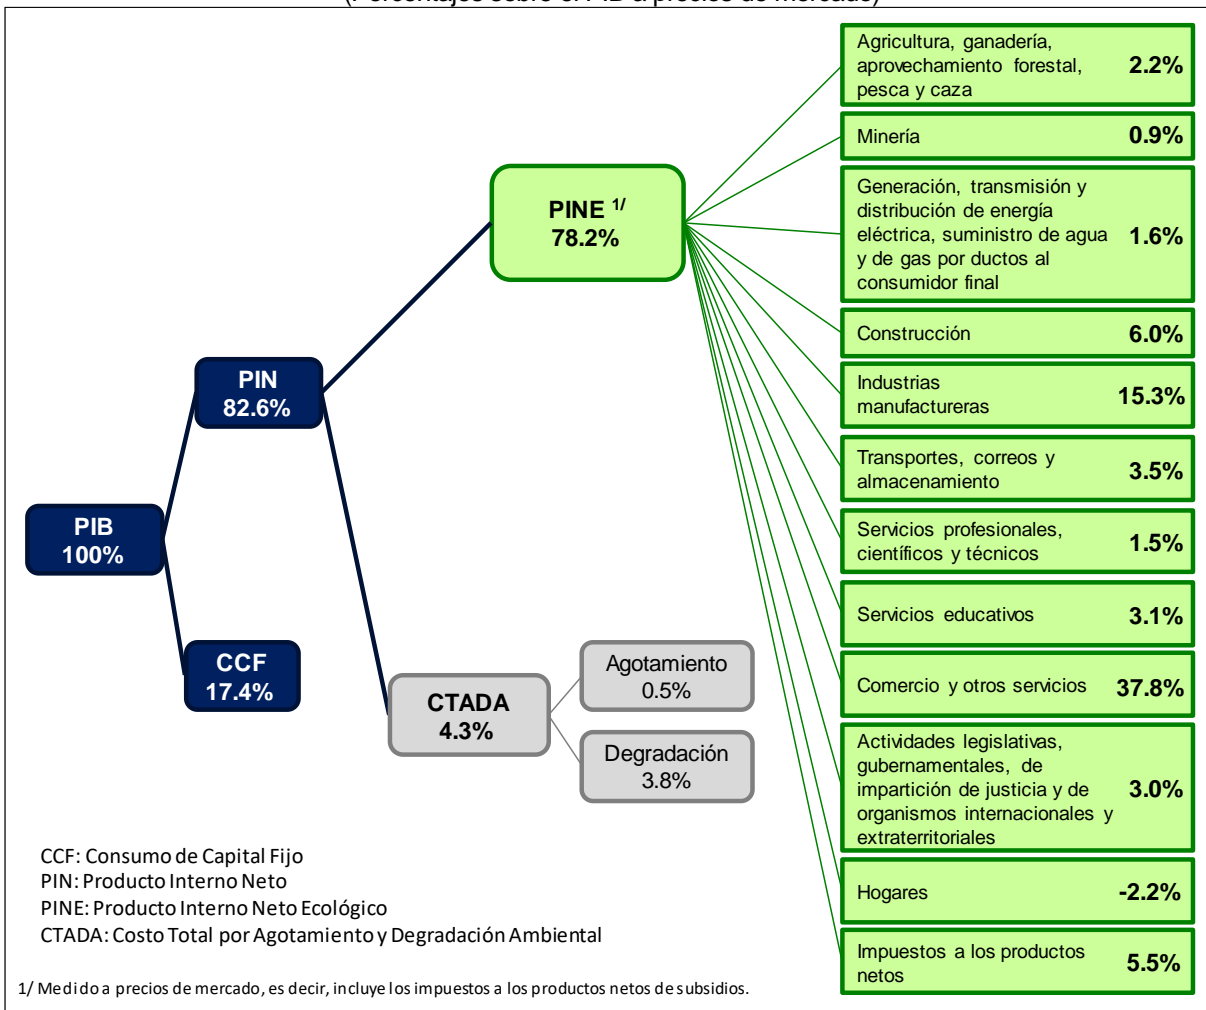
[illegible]

PIB
100%

PIN
82.6%

CCF
17.4%

PINE $^{1/}$
78.2%

CTADA
4.3%

Agotamiento
0.5%

Degradación
3.8%

| | |
|---|---|
| Agricultura, ganadería, aprovechamiento forestal, pesca y caza | 2.2% |
| Minería | 0.9% |
| Generación, transmisión y distribución de energía eléctrica, suministro de agua y de gas por ductos al consumidor final | 1.6% |
| Construcción | 6.0% |
| Industrias manufactureras | 15.3% |
| Transportes, correos y almacenamiento | 3.5% |
| Servicios profesionales, científicos y técnicos | 1.5% |
| Servicios educativos | 3.1% |
| Comercio y otros servicios | 37.8% |
| Actividades legislativas, gubernamentales, de impartición de justicia y de organismos internacionales y extraterritoriales | 3.0% |
| Hogares | -2.2% |
| Impuestos a los productos netos | 5.5% |

CCF: Consumo de Capital Fijo
PIN: Producto Interno Neto
PINE: Producto Interno Neto Ecológico
CTADA: Costo Total por Agotamiento y Degradación Ambiental

1/ Medido a precios de mercado, es decir, incluye los impuestos a los productos netos de subsidios.